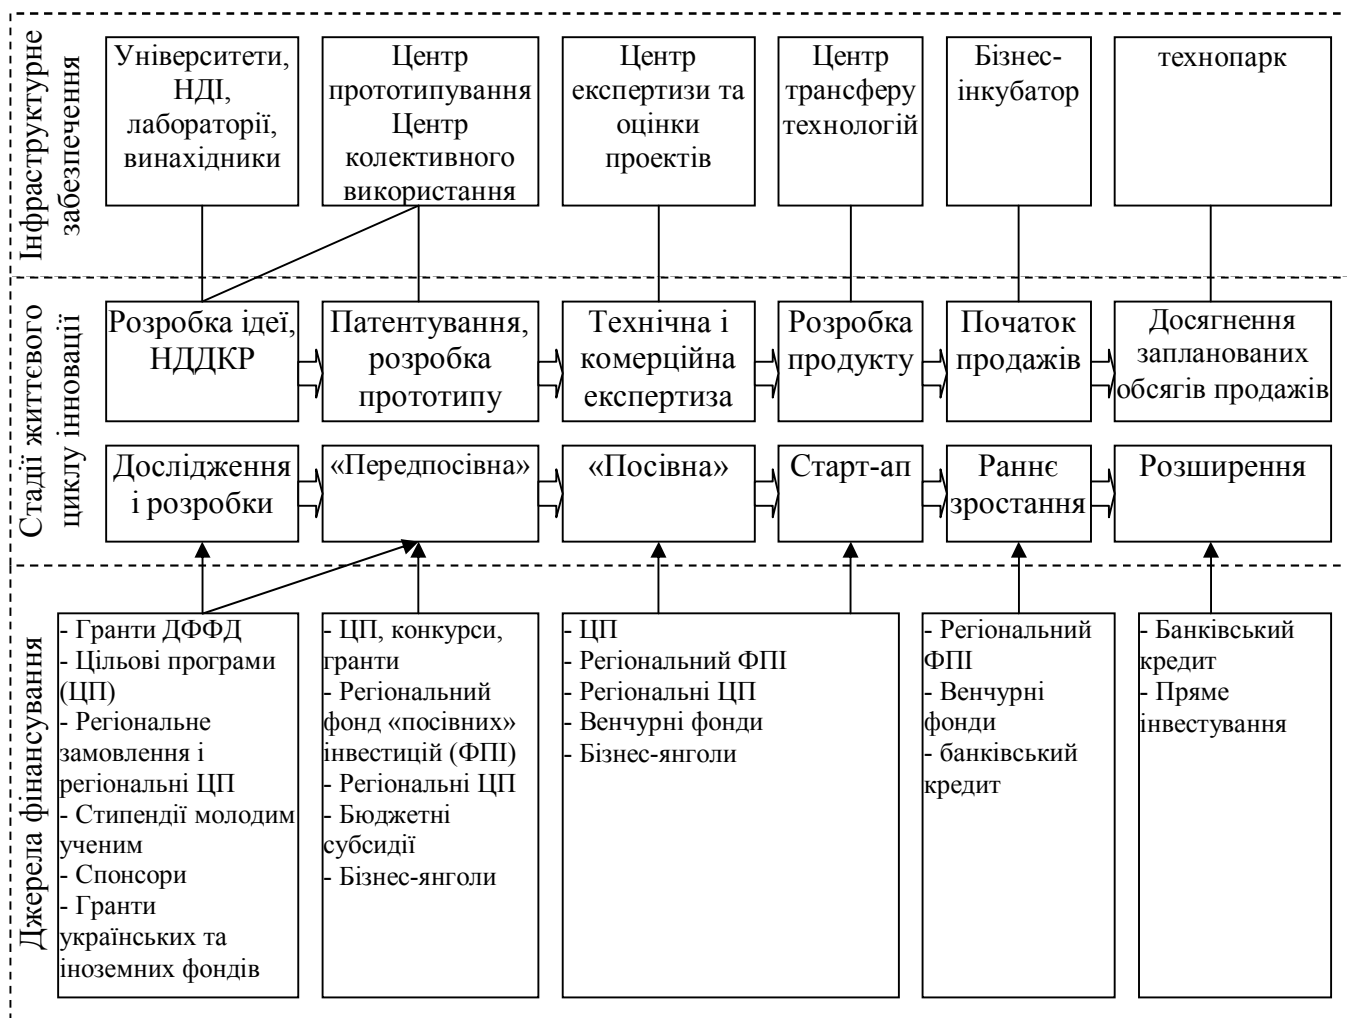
Інфраструктурне забезпечення

Університети, НДІ, лабораторії, винахідники

Центр прототипування Центр колективного використання

Центр експертизи та оцінки проектів

Центр трансферу технологій

Бізнес-інкубатор

технопарк

Стадії життєвого циклу інновацій

Розробка ідеї, НДДКР

Патентування, розробка прототипу

Технічна і комерційна експертиза

Розробка продукту

Початок продажів

Досягнення запланованих обсягів продажів

Дослідження і розробки

«Передпосівна»

«Посівна»

Старт-ап

Раннє зростання

Розширення

Джерела фінансування

- Гранти ДФФД
- Цільові програми (ЦП)
- Регіональне замовлення і регіональні ЦП
- Стипендії молодим ученим
- Спонсори
- Гранти українських та іноземних фондів

- ЦП, конкурси, гранти
- Регіональний фонд «посівних» інвестицій (ФПІ)
- Регіональні ЦП
- Бюджетні субсидії
- Бізнес-янголи

- ЦП
- Регіональний ФПІ
- Регіональні ЦП
- Венчурні фонди
- Бізнес-янголи

- Регіональний ФПІ
- Венчурні фонди
- банківський кредит

- Банківський кредит
- Пряме інвестування